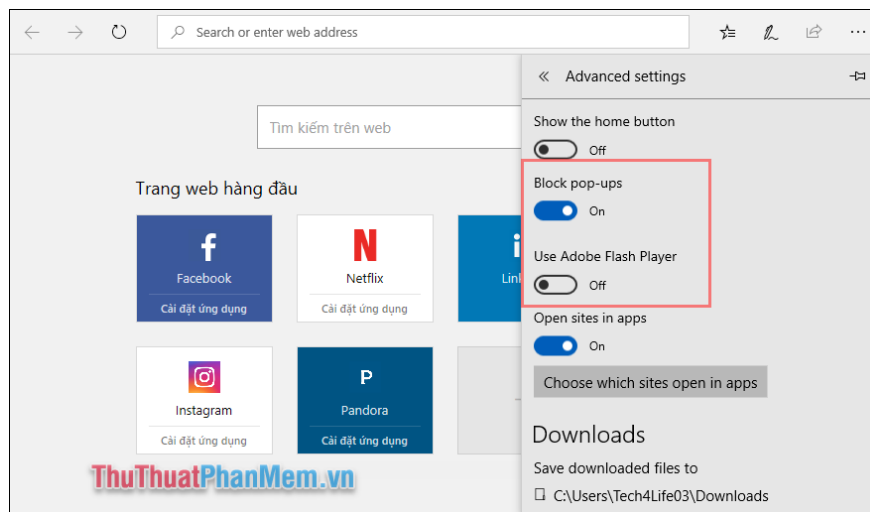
Search or enter web address

Tìm kiếm trên web

Trang web hàng đầu

Facebook
Cài đặt ứng dụng

Netflix
Cài đặt ứng dụng

Link

Instagram
Cài đặt ứng dụng

Pandora
Cài đặt ứng dụng

Advanced settings

Show the home button
Off

Block pop-ups
On

Use Adobe Flash Player
Off

Open sites in apps
On

Choose which sites open in apps

Downloads

Save downloaded files to
C:\Users\Tech4Life03\Downloads

ThuThuatPhanMem.vn